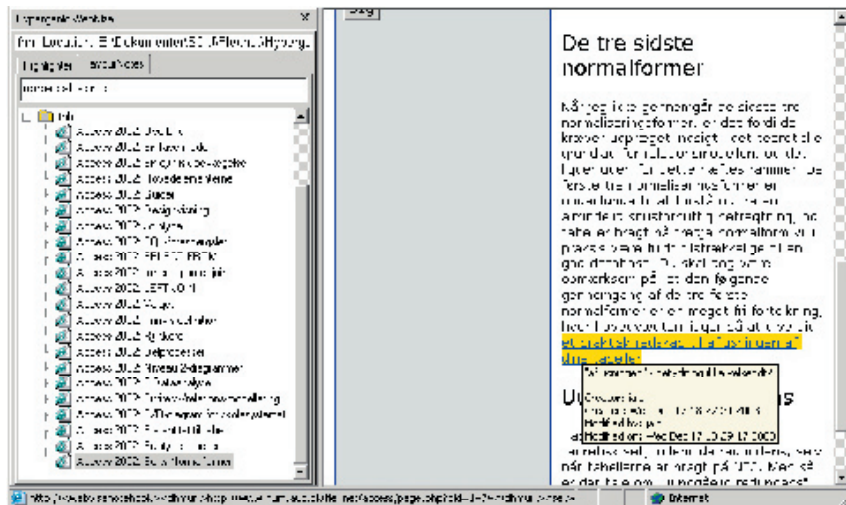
De tre sidste normalformer

Når jeg ikke gennemgår de sidste tre normaliseringsformer, er det fordi de kræver udpræget indsigt i det teoretiske grundlag for relationsmodellen, og da. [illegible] De første tre normaliseringsformer er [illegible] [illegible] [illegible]

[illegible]

Created: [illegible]
Modified: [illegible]
Modified on: Wed Dec 17 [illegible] 2003

Internet